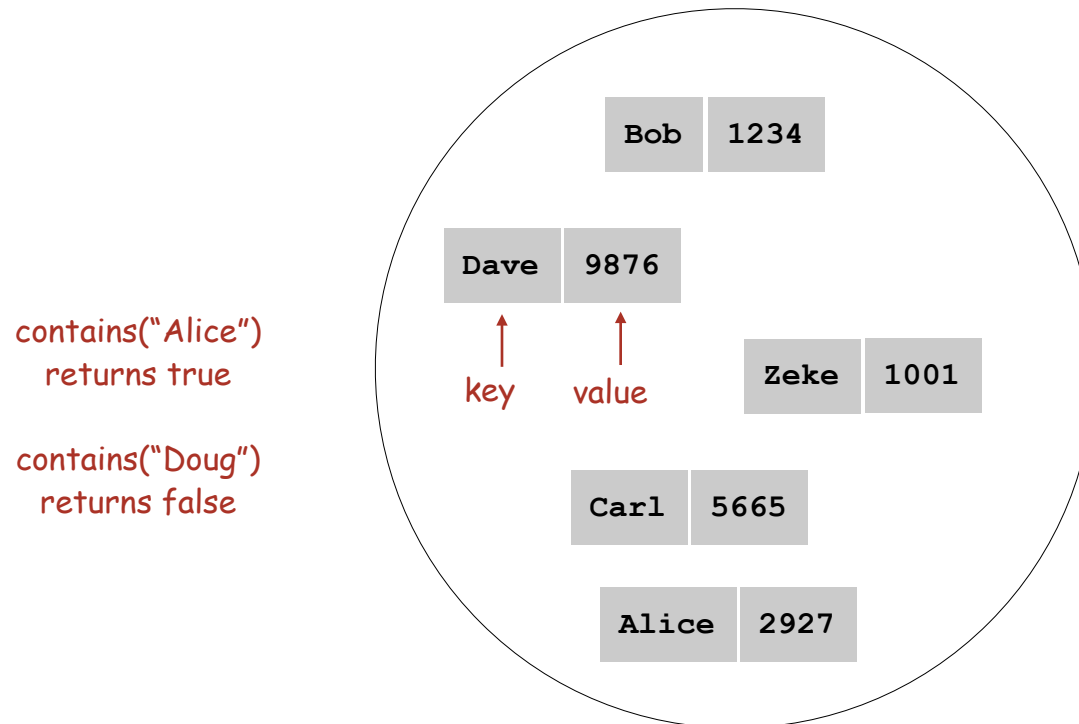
contains("Alice") returns true

contains("Doug") returns false

| Bob | 1234 |
|---|---|

| Dave | 9876 |
|---|---|

key

value

| Zeke | 1001 |
|---|---|

| Carl | 5665 |
|---|---|

| Alice | 2927 |
|---|---|